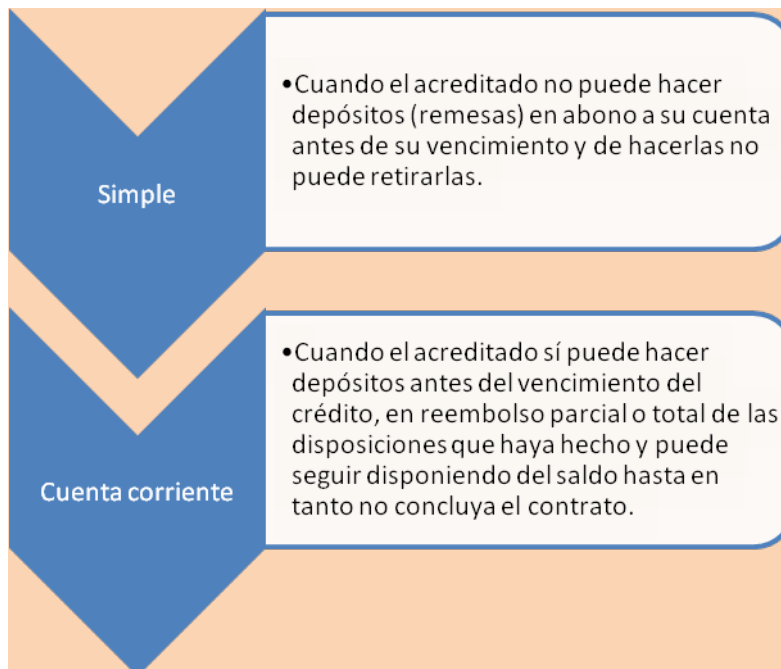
Simple

•Cuando el acreditado no puede hacer depósitos (remesas) en abono a su cuenta antes de su vencimiento y de hacerlas no puede retirarlas.

Cuenta corriente

•Cuando el acreditado sí puede hacer depósitos antes del vencimiento del crédito, en reembolso parcial o total de las disposiciones que haya hecho y puede seguir disponiendo del saldo hasta en tanto no concluya el contrato.